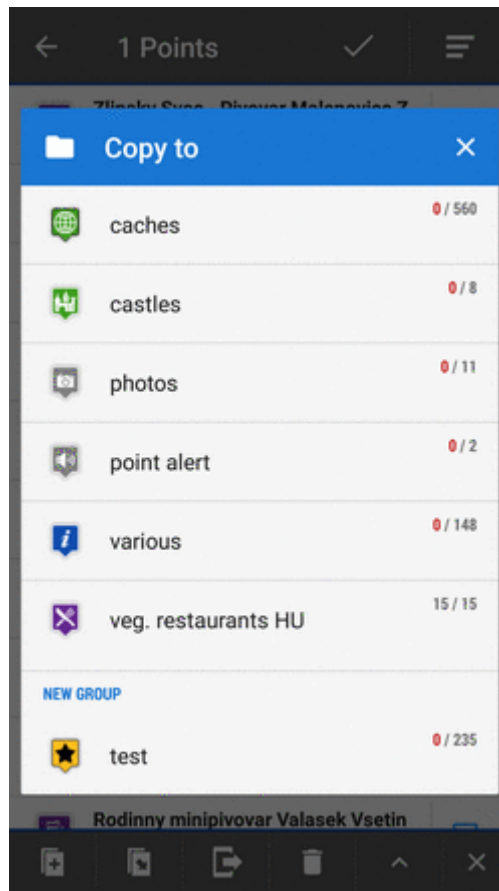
1 Points

Zlinsky Svec - Pivovar Malenovice Z

Copy to

caches 0 / 560

castles 0 / 8

photos 0 / 11

point alert 0 / 2

various 0 / 148

veg. restaurants HU 15 / 15

NEW GROUP

test 0 / 235

Rodinny minipivovar Valasek Vsetin